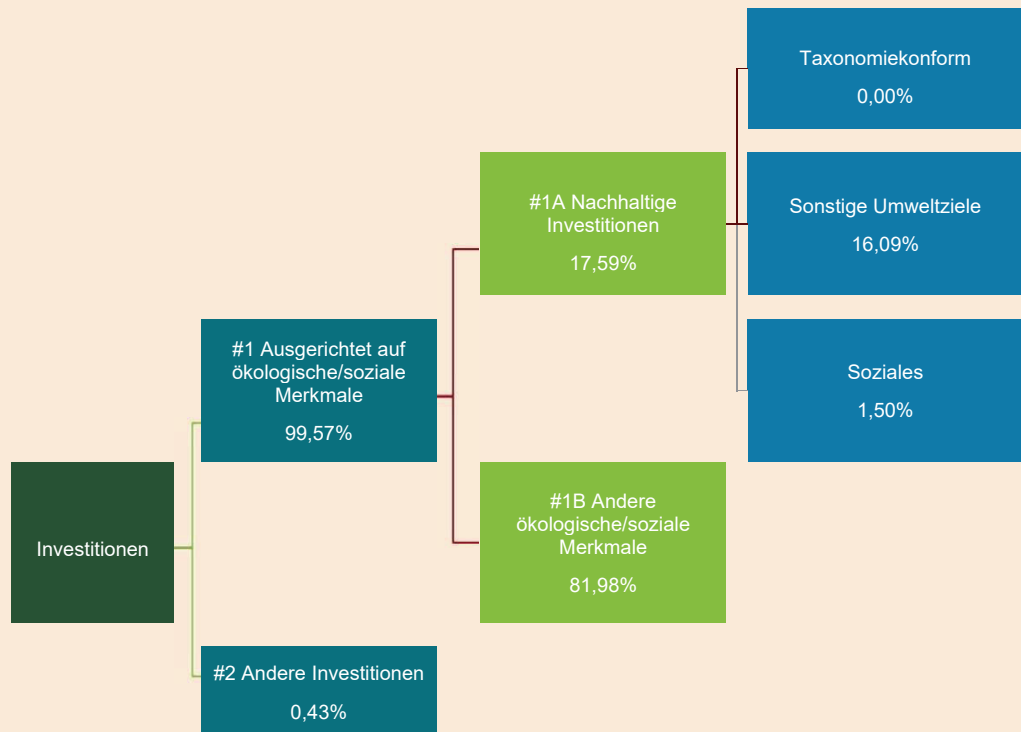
Taxonomiekonform
0,00%

#1A Nachhaltige Investitionen
17,59%

Sonstige Umweltziele
16,09%

#1 Ausgerichtet auf ökologische/soziale Merkmale
99,57%

Soziales
1,50%

Investitionen

#1B Andere ökologische/soziale Merkmale
81,98%

#2 Andere Investitionen
0,43%